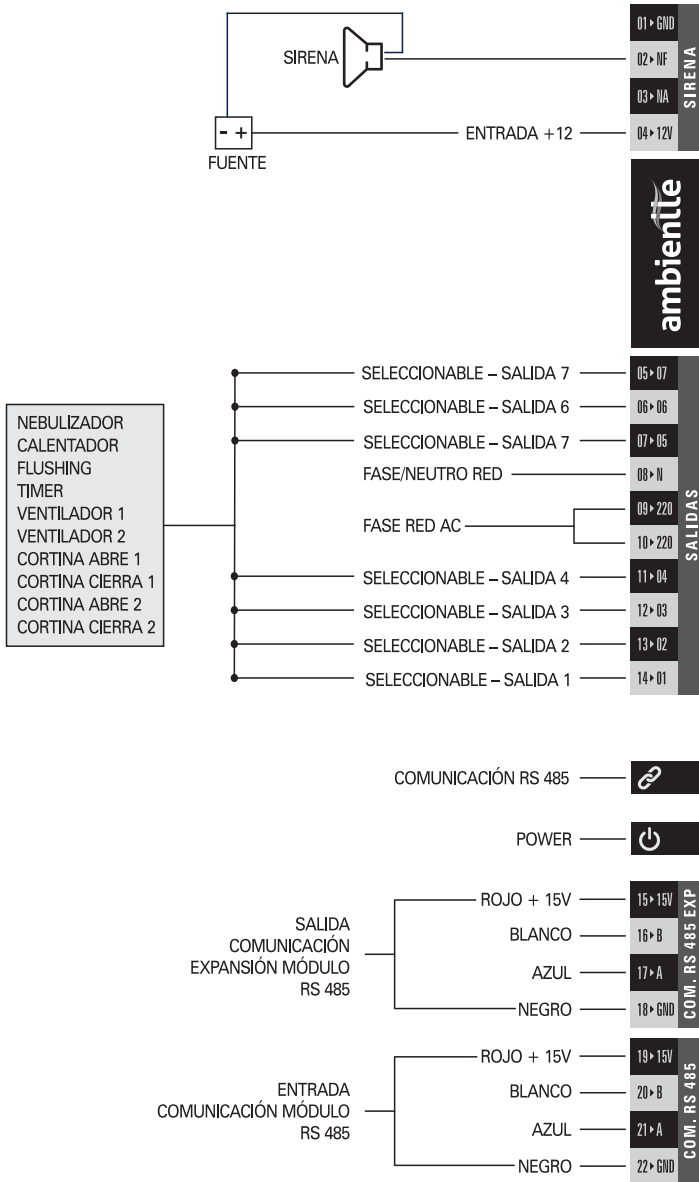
SIRENA

01 ▸ GND
02 ▸ NF
03 ▸ NA
04 ▸ 12V
SIRENA

- +
FUENTE

ENTRADA +12

ambientte

NEBULIZADOR
CALENTADOR
FLUSHING
TIMER
VENTILADOR 1
VENTILADOR 2
CORTINA ABRE 1
CORTINA CIERRA 1
CORTINA ABRE 2
CORTINA CIERRA 2

SELECCIONABLE – SALIDA 7 05 ▸ 07
SELECCIONABLE – SALIDA 6 06 ▸ 06
SELECCIONABLE – SALIDA 7 07 ▸ 05
FASE/NEUTRO RED 08 ▸ N
FASE RED AC 09 ▸ 220
10 ▸ 220
SELECCIONABLE – SALIDA 4 11 ▸ 04
SELECCIONABLE – SALIDA 3 12 ▸ 03
SELECCIONABLE – SALIDA 2 13 ▸ 02
SELECCIONABLE – SALIDA 1 14 ▸ 01
SALIDAS

COMUNICACIÓN RS 485

POWER

SALIDA
COMUNICACIÓN
EXPANSIÓN MÓDULO
RS 485

ROJO + 15V 15 ▸ 15V
BLANCO 16 ▸ B
AZUL 17 ▸ A
NEGRO 18 ▸ GND
COM. RS 485 EXP

ENTRADA
COMUNICACIÓN MÓDULO
RS 485

ROJO + 15V 19 ▸ 15V
BLANCO 20 ▸ B
AZUL 21 ▸ A
NEGRO 22 ▸ GND
COM. RS 485